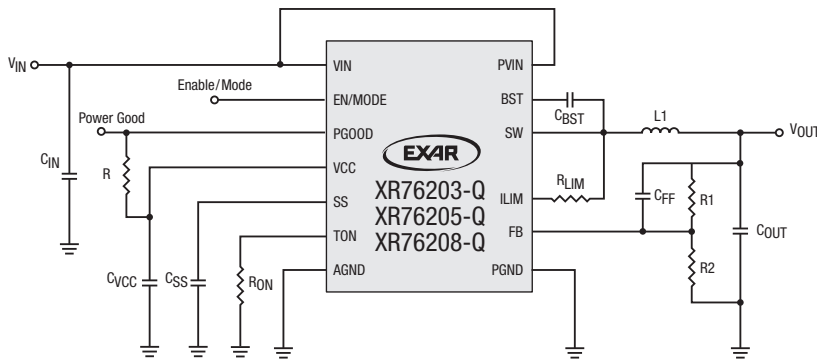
$V_{IN}$

Enable/Mode

Power Good

$C_{IN}$

R

VIN

EN/MODE

PGOOD

VCC

SS

TON

AGND

PVIN

BST

SW

ILIM

FB

PGND

EXAR

XR76203-Q
XR76205-Q
XR76208-Q

$C_{BST}$

L1

$V_{OUT}$

$R_{LIM}$

$C_{FF}$

R1

R2

$C_{OUT}$

$C_{VCC}$

$C_{SS}$

$R_{ON}$